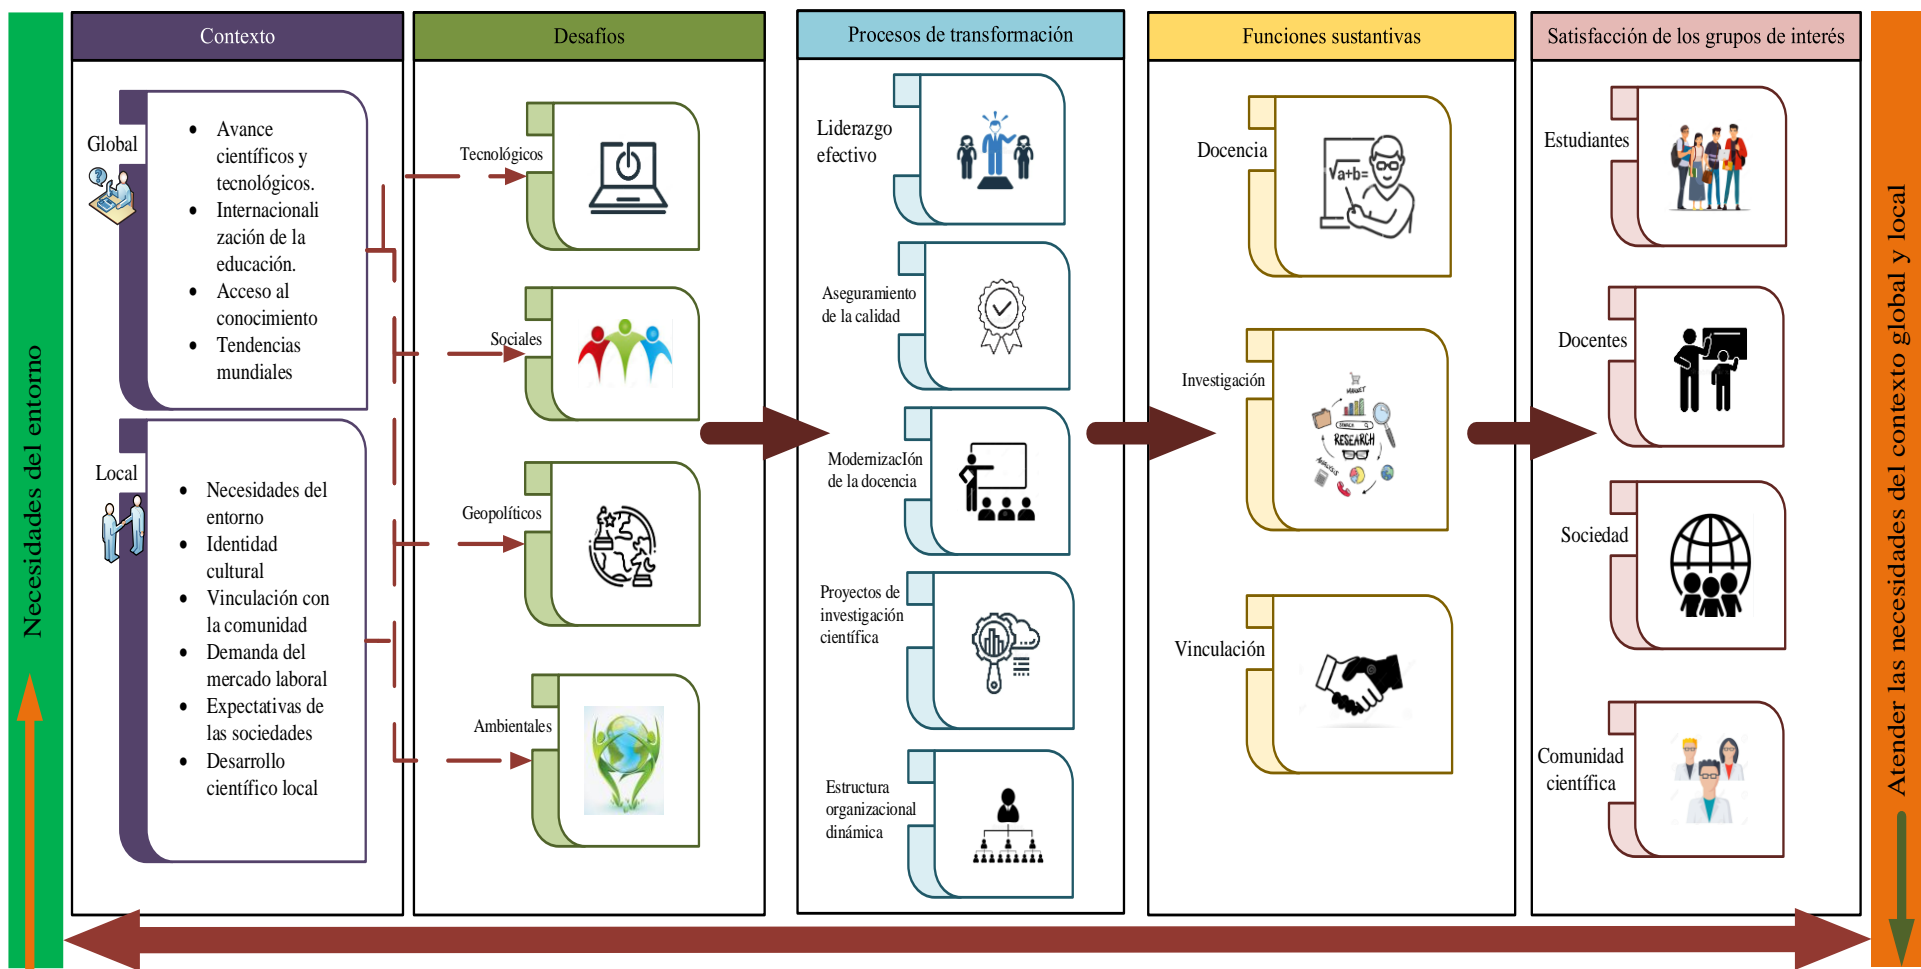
Necesidades del entorno

Contexto

Global

- Avance científicos y tecnológicos.
- Internacionalización de la educación.
- Acceso al conocimiento
- Tendencias mundiales

Local

- Necesidades del entorno
- Identidad cultural
- Vinculación con la comunidad
- Demanda del mercado laboral
- Expectativas de las sociedades
- Desarrollo científico local

Desafíos

Tecnológicos

Sociales

Geopolíticos

Ambientales

Procesos de transformación

Liderazgo efectivo

Aseguramiento de la calidad

ModernizacIón de la docencia

Proyectos de investigación científica

Estructura organizacional dinámica

Funciones sustantivas

Docencia

$\sqrt{a+b}=$

Investigación

RESEARCH

Vinculación

Satisfacción de los grupos de interés

Estudiantes

Docentes

Sociedad

Comunidad científica

Atender las necesidades del contexto global y local